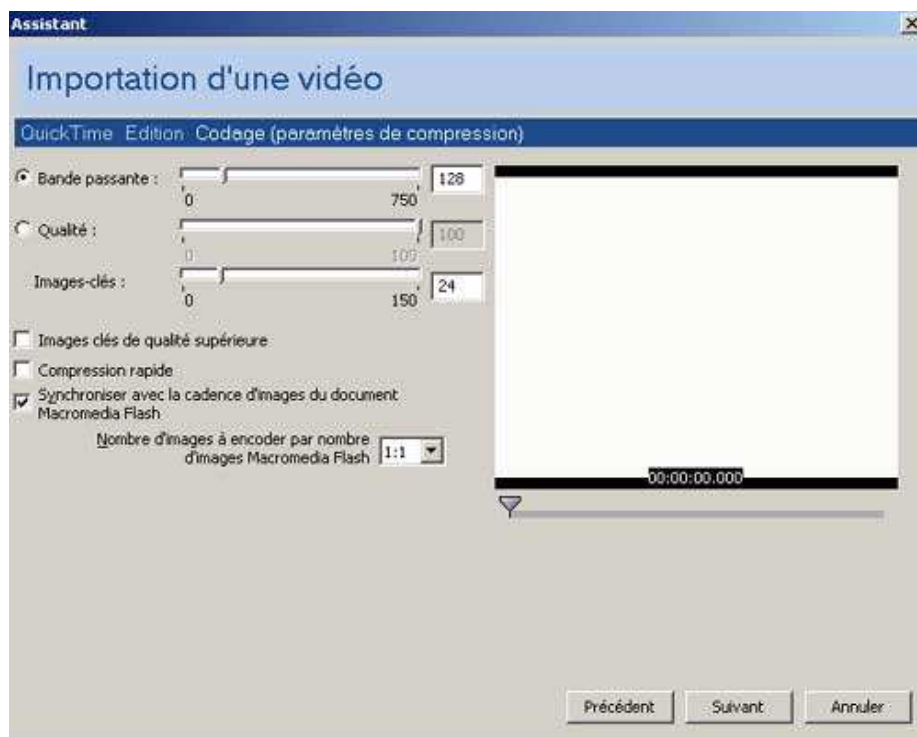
Assistant

Importation d'une vidéo

QuickTime Edition Codage (paramètres de compression)

Bande passante : 0 750 128

Qualité : 0 100 100

Images-clés : 0 150 24

Images clés de qualité supérieure

Compression rapide

Synchroniser avec la cadence d'images du document Macromedia Flash

Nombre d'images à encoder par nombre d'images Macromedia Flash 1:1

00:00:00.000

Précédent Suivant Annuler